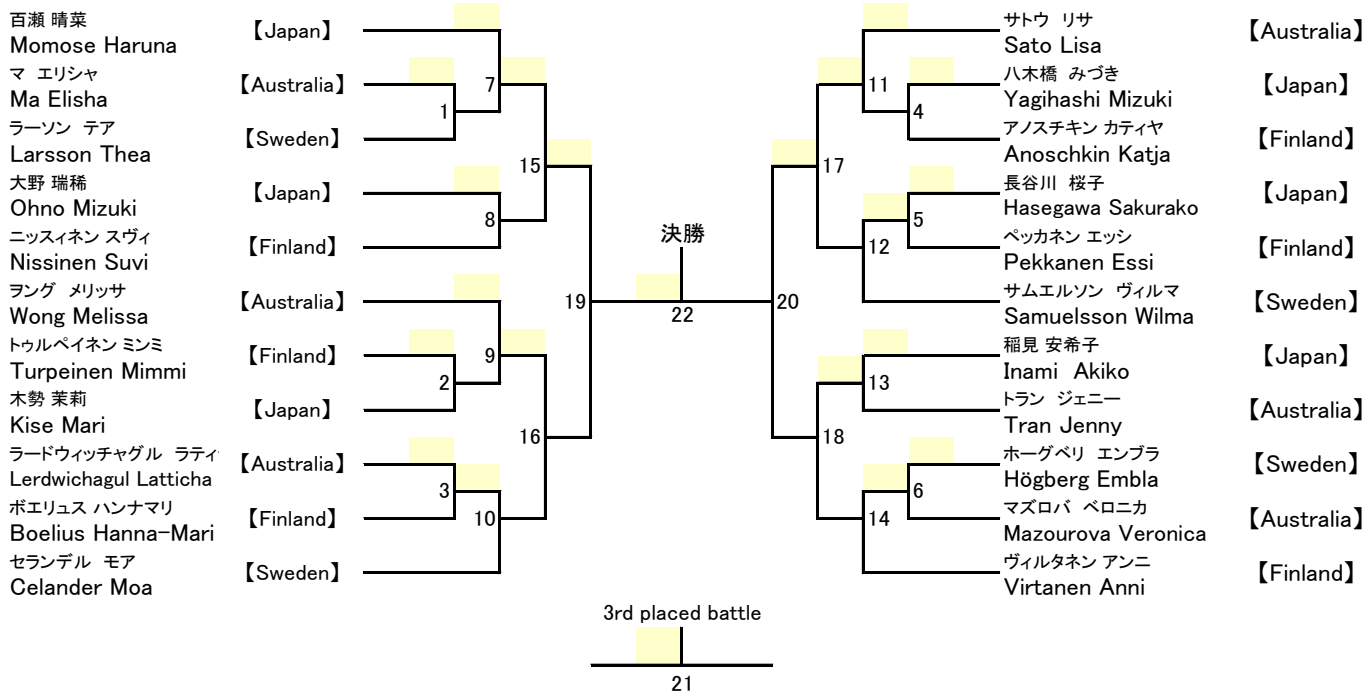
百瀬 晴菜
Momose Haruna
【Japan】
マ エリシャ
Ma Elisha
【Australia】
ラーソン テア
Larsson Thea
【Sweden】
大野 瑞稀
Ohno Mizuki
【Japan】
ニッスィネン スヴィ
Nissinen Suvi
【Finland】
ヲング メリッサ
Wong Melissa
【Australia】
トゥルペイネン ミンミ
Turpeinen Mimmi
【Finland】
木勢 茉莉
Kise Mari
【Japan】
ラードウィッチャグル ラティ
Lerdwichagul Latticha
【Australia】
ボエリュス ハンナマリ
Boelius Hanna-Mari
【Finland】
セランデル モア
Celander Moa
【Sweden】

7
1
15
8
19
9
2
16
3
10

決勝
22

20
11
4
17
5
12
13
18
6
14

サトウ リサ
Sato Lisa
【Australia】
八木橋 みづき
Yagihashi Mizuki
【Japan】
アノスチキン カティヤ
Anoschkin Katja
【Finland】
長谷川 桜子
Hasegawa Sakurako
【Japan】
ペッカネン エッシ
Pekkanen Essi
【Finland】
サムエルソン ヴィルマ
Samuelsson Wilma
【Sweden】
稲見 安希子
Inami Akiko
【Japan】
トラン ジェニー
Tran Jenny
【Australia】
ホーグベリ エンブラ
Högberg Embla
【Sweden】
マズロバ ベロニカ
Mazourova Veronica
【Australia】
ヴィルタネン アンニ
Virtanen Anni
【Finland】

3rd placed battle
21